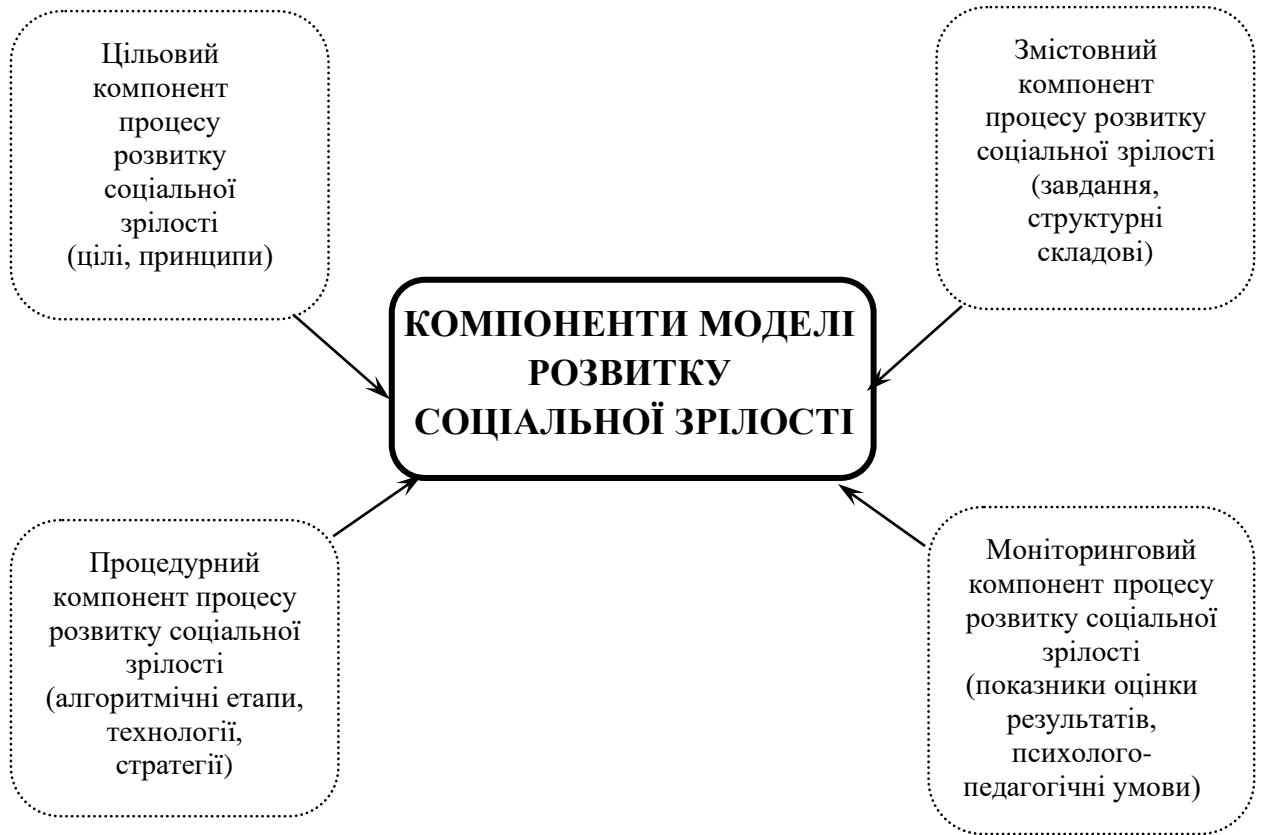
Цільовий компонент процесу розвитку соціальної зрілості (цілі, принципи)

Змістовний компонент процесу розвитку соціальної зрілості (завдання, структурні складові)

КОМПОНЕНТИ МОДЕЛІ РОЗВИТКУ СОЦІАЛЬНОЇ ЗРІЛОСТІ

Процедурний компонент процесу розвитку соціальної зрілості (алгоритмічні етапи, технології, стратегії)

Моніторинговий компонент процесу розвитку соціальної зрілості (показники оцінки результатів, психолого-педагогічні умови)